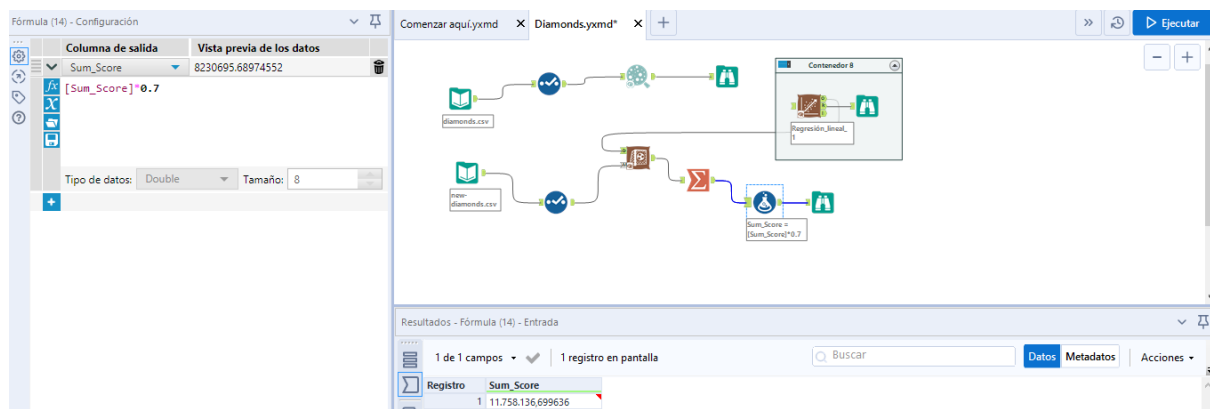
Fórmula (14) - Configuración

| Columna de salida | Vista previa de los datos |
|---|---|
| Sum_Score | 8230695.68974552 |

[Sum_Score]*0.7

Tipo de datos: Double Tamaño: 8

Comenzar aquí.yxmd × Diamonds.yxmd* × +

» Ejecutar

Contenedor 8

diamonds.csv

Regresión_lineal_1

new-diamonds.csv

Sum_Score = [Sum_Score]*0.7

Resultados - Fórmula (14) - Entrada

1 de 1 campos 1 registro en pantalla Buscar Datos Metadatos Acciones

| Registro | Sum_Score |
|---|---|
| 1 | 11.758.136,699636 |